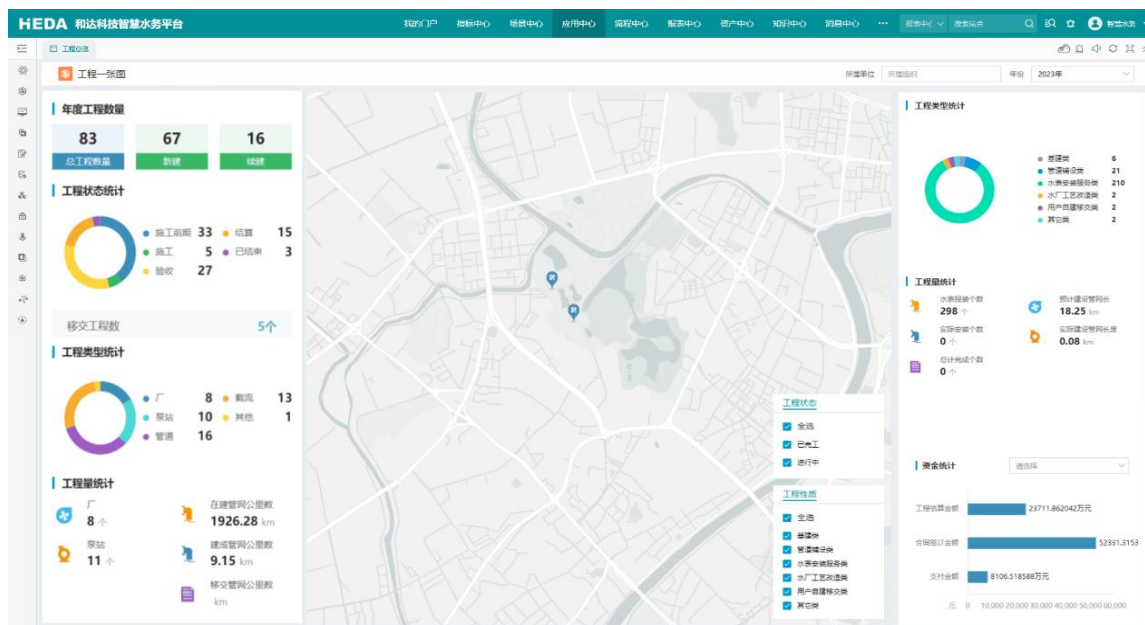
HEDA 和达科技智慧水务平台

我的门户 指标中心 场景中心 应用中心 流程中心 报表中心 资产中心 知识中心 消息中心 ··· 搜索中心 搜索站点 智慧水务

工程总览

工程一张图

所属单位 所属组织 年份 2023年

年度工程数量

| 83 | 67 | 16 |
|---|---|---|
| 总工程数量 | 新建 | 续建 |

工程状态统计

施工前期 33 结算 15
施工 5 已结束 3
验收 27

移交工程数 5个

工程类型统计

厂 8 截流 13
泵站 10 其他 1
管道 16

工程量统计

厂 8 个
在建管网公里数 1926.28 km
泵站 11 个
建成管网公里数 9.15 km
移交管网公里数 km

工程状态
全选
已完工
进行中

工程性质
全选
基建类
管道铺设类
水表安装服务类
水厂工艺改造类
用户自建移交类
其它类

工程类型统计

基建类 6
管道铺设类 21
水表安装服务类 210
水厂工艺改造类 2
用户自建移交类 2
其它类 2

工程量统计

水表报装个数 298 个
预计建设管网长 18.25 km
实际安装个数 0 个
实际建设管网长度 0.08 km
总计完成个数 0 个

资金统计 请选择

工程估算金额 23711.862042万元
合同签订金额 52331.3153
支付金额 8106.518586万元

元 0 10,000 20,000 30,000 40,000 50,000 60,000